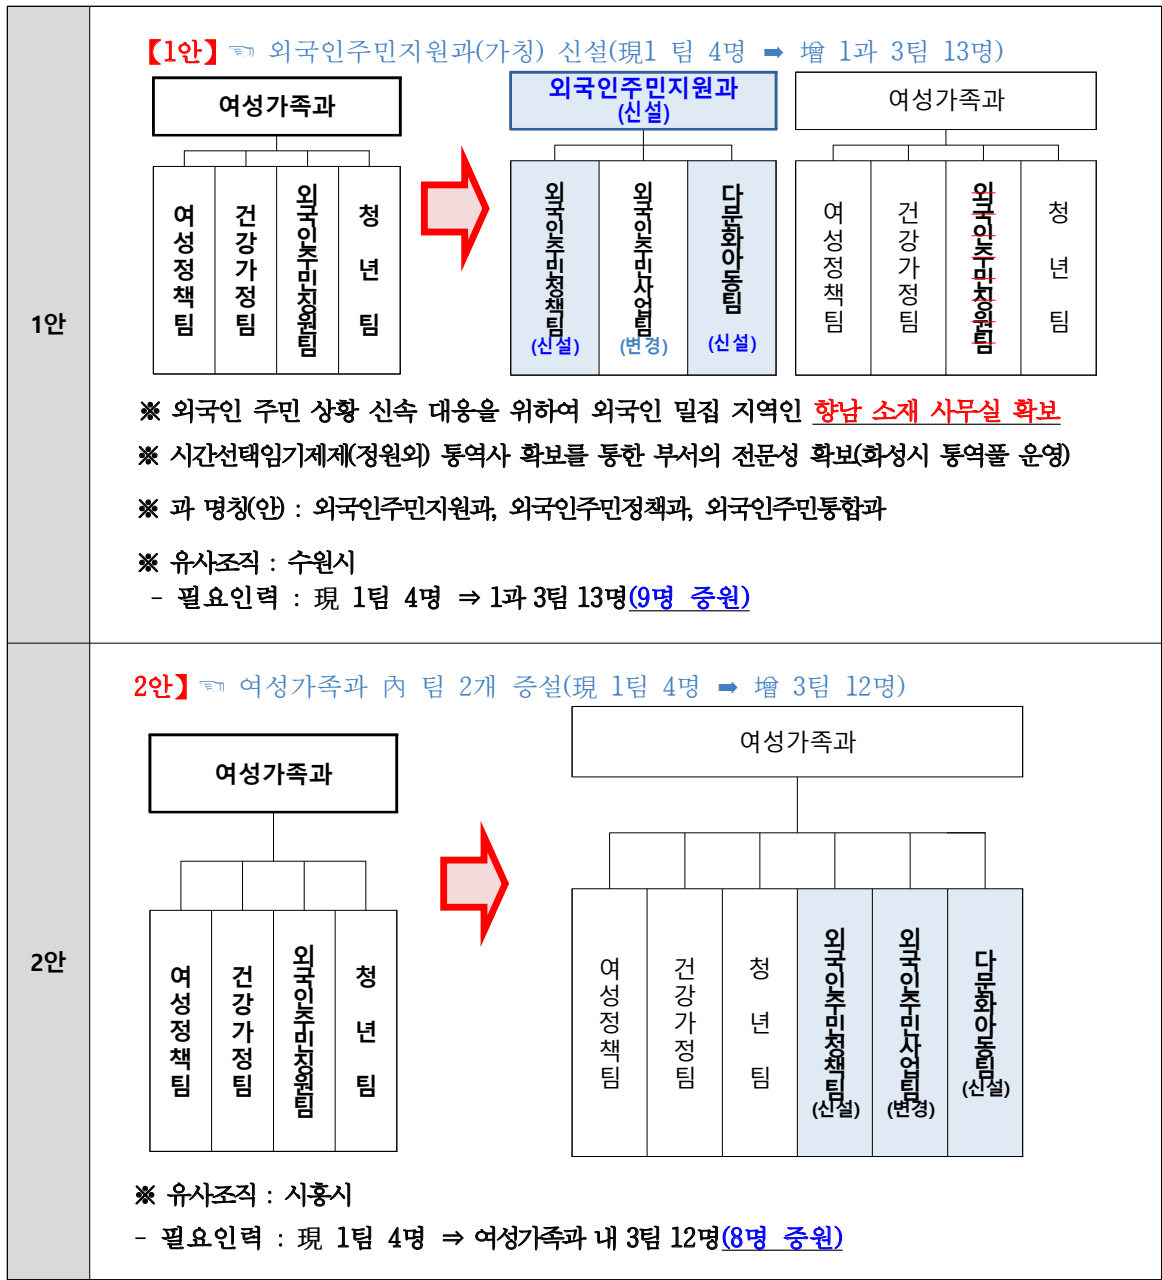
1안

【1안】 ☜ 외국인주민지원과(가칭) 신설(現1 팀 4명 ➡ 增 1과 3팀 13명)

여성가족과

| 여성정책팀 | 건강가정팀 | 외국인주민지원팀 | 청년팀 |
|---|---|---|---|

외국인주민지원과 (신설)

| 외국인주민정책팀 (신설) | 외국인주민사업팀 (변경) | 다문화아동팀 (신설) |
|---|---|---|

여성가족과

| 여성정책팀 | 건강가정팀 | 외국인주민지원팀 | 청년팀 |
|---|---|---|---|

※ 외국인 주민 상황 신속 대응을 위하여 외국인 밀집 지역인 향남 소재 사무실 확보

※ 시간선택임기제제(정원외) 통역사 확보를 통한 부서의 전문성 확보(화성시 통역풀 운영)

※ 과 명칭(안) : 외국인주민지원과, 외국인주민정책과, 외국인주민통합과

※ 유사조직 : 수원시
- 필요인력 : 現 1팀 4명 ⇒ 1과 3팀 13명(9명 증원)

2안

2안】 ☜ 여성가족과 內 팀 2개 증설(現 1팀 4명 ➡ 增 3팀 12명)

여성가족과

| 여성정책팀 | 건강가정팀 | 외국인주민지원팀 | 청년팀 |
|---|---|---|---|

여성가족과

| 여성정책팀 | 건강가정팀 | 청년팀 | 외국인주민정책팀 (신설) | 외국인주민사업팀 (변경) | 다문화아동팀 (신설) |
|---|---|---|---|---|---|

※ 유사조직 : 시흥시
- 필요인력 : 現 1팀 4명 ⇒ 여성가족과 내 3팀 12명(8명 증원)